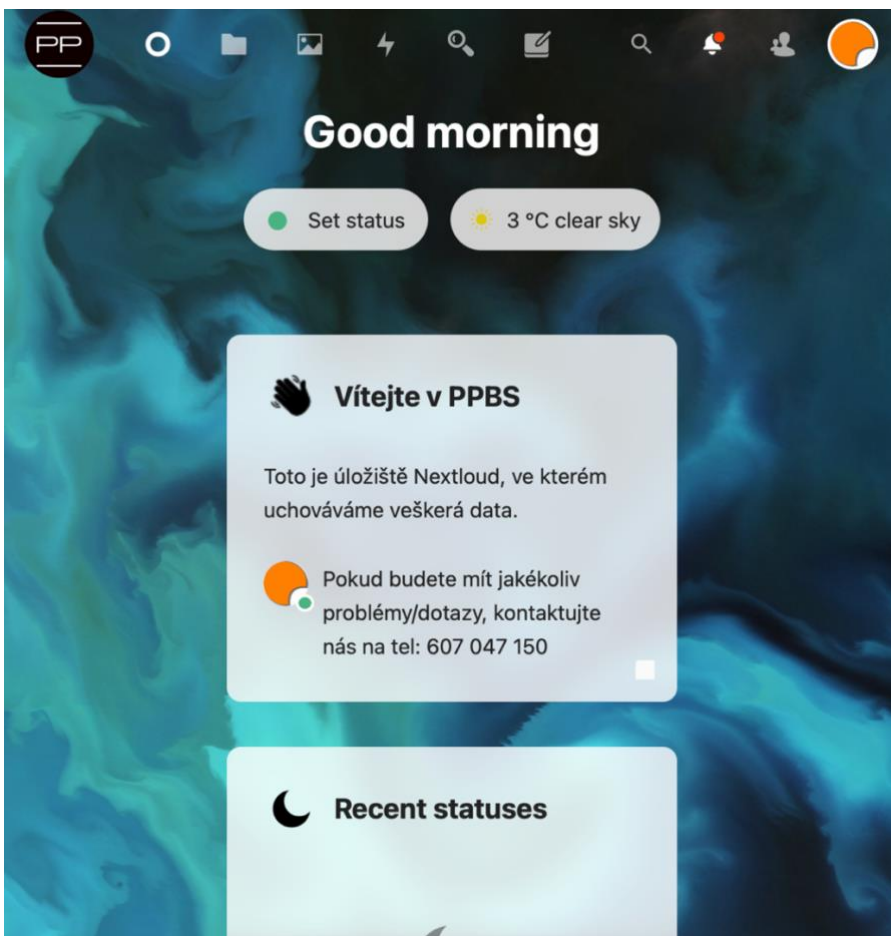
PP

Good morning

Set status

3 °C clear sky

Vítejte v PPBS

Toto je úložiště Nextloud, ve kterém uchováváme veškerá data.

Pokud budete mít jakékoliv problémy/dotazy, kontaktujte nás na tel: 607 047 150

Recent statuses